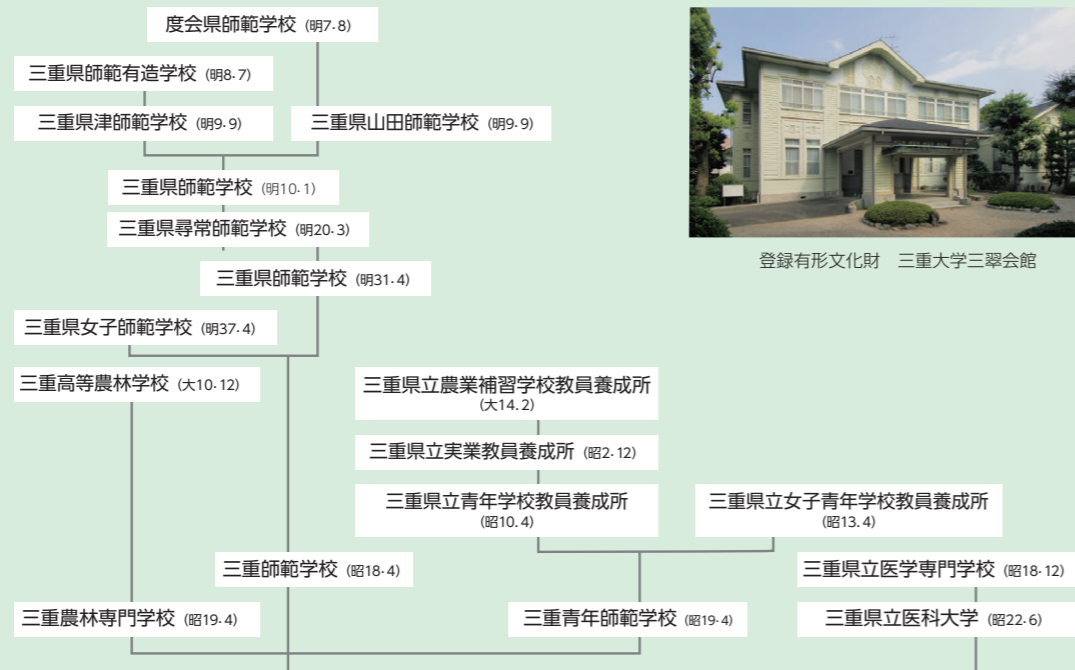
度会県師範学校 (明7. 8)

三重県師範有造学校 (明8. 7)

三重県津師範学校 (明9. 9)

三重県山田師範学校 (明9. 9)

三重県師範学校 (明10. 1)

三重県尋常師範学校 (明20. 3)

三重県師範学校 (明31. 4)

三重県女子師範学校 (明37. 4)

三重高等農林学校 (大10. 12)

三重県立農業補習学校教員養成所 (大14. 2)

三重県立実業教員養成所 (昭2. 12)

三重県立青年学校教員養成所 (昭10. 4)

三重県立女子青年学校教員養成所 (昭13. 4)

三重師範学校 (昭18. 4)

三重県立医学専門学校 (昭18. 12)

三重農林専門学校 (昭19. 4)

三重青年師範学校 (昭19. 4)

三重県立医科大学 (昭22. 6)

登録有形文化財　三重大学三翠会館